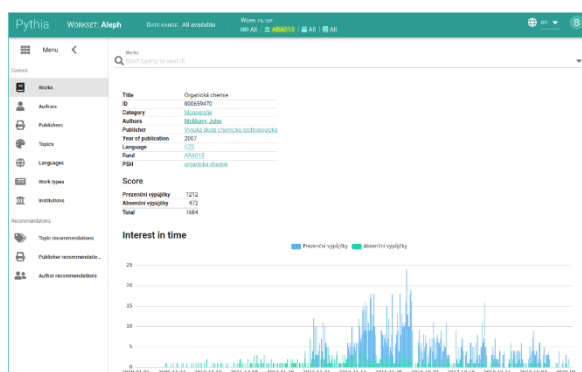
Pythia WORKSET: Aleph DATE RANGE: All available WORK FILTER ABA013 All All

en

Menu

Content

Works

Authors

Publishers

Topics

Languages

Work types

Institutions

Recommendations

Topic recommendations

Publisher recommendatio...

Author recommendations

Works

Start typing to search

| Title | Organická chemie |
|---|---|
| ID | 800659470 |
| Category | Monografie |
| Authors | McMurry, John |
| Publisher | Vysoká škola chemicko-technologická |
| Year of publication | 2007 |
| Language | CZE |
| Fund | ABA013 |
| PSH | organická chemie |

Score

| Prezenční výpůjčky | 1212 |
|---|---|
| Absenční výpůjčky | 472 |
| Total | 1684 |

Interest in time

Prezenční výpůjčky Absenční výpůjčky

25
20
15
10
5
0

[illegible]